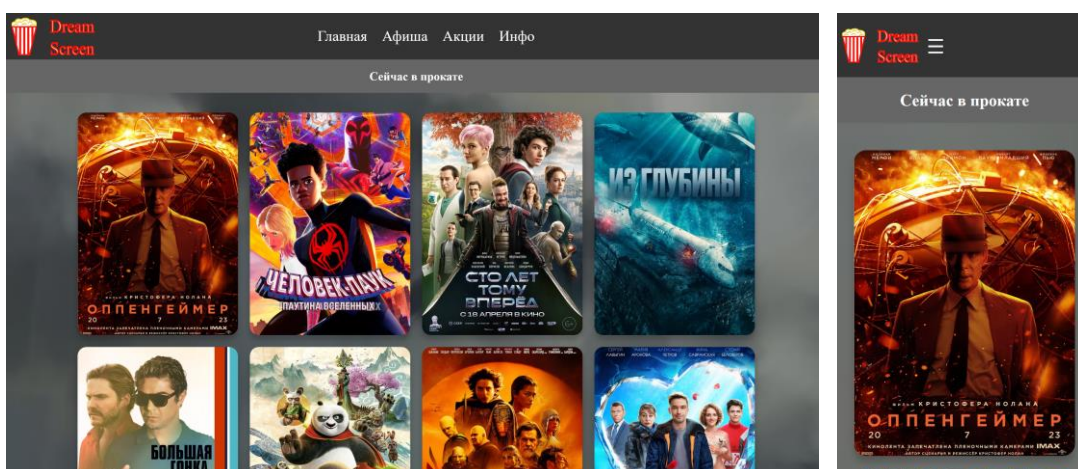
Dream Screen

Главная Афиша Акции Инфо

Сейчас в прокате

ФИЛЬМ КРИСТОФЕРА НОЛАНА
ОППЕНГЕЙМЕР
20 7 23
КИНОЛЕНТА ЗАПЕЧАТЛЕНА ПЛЕНОЧНЫМИ КАМЕРАМИ IMAX

ЧЕЛОВЕК-ПАУК ПАУТИНА ВСЕЛЕННЫХ

СТО ЛЕТ ТОМУ ВПЕРЁД
С 18 АПРЕЛЯ В КИНО

ИЗ ГЛУБИНЫ

БОЛЬШАЯ ГОНКА

Dream Screen

Сейчас в прокате

ФИЛЬМ КРИСТОФЕРА НОЛАНА
ОППЕНГЕЙМЕР
20 7 23
КИНОЛЕНТА ЗАПЕЧАТЛЕНА ПЛЕНОЧНЫМИ КАМЕРАМИ IMAX